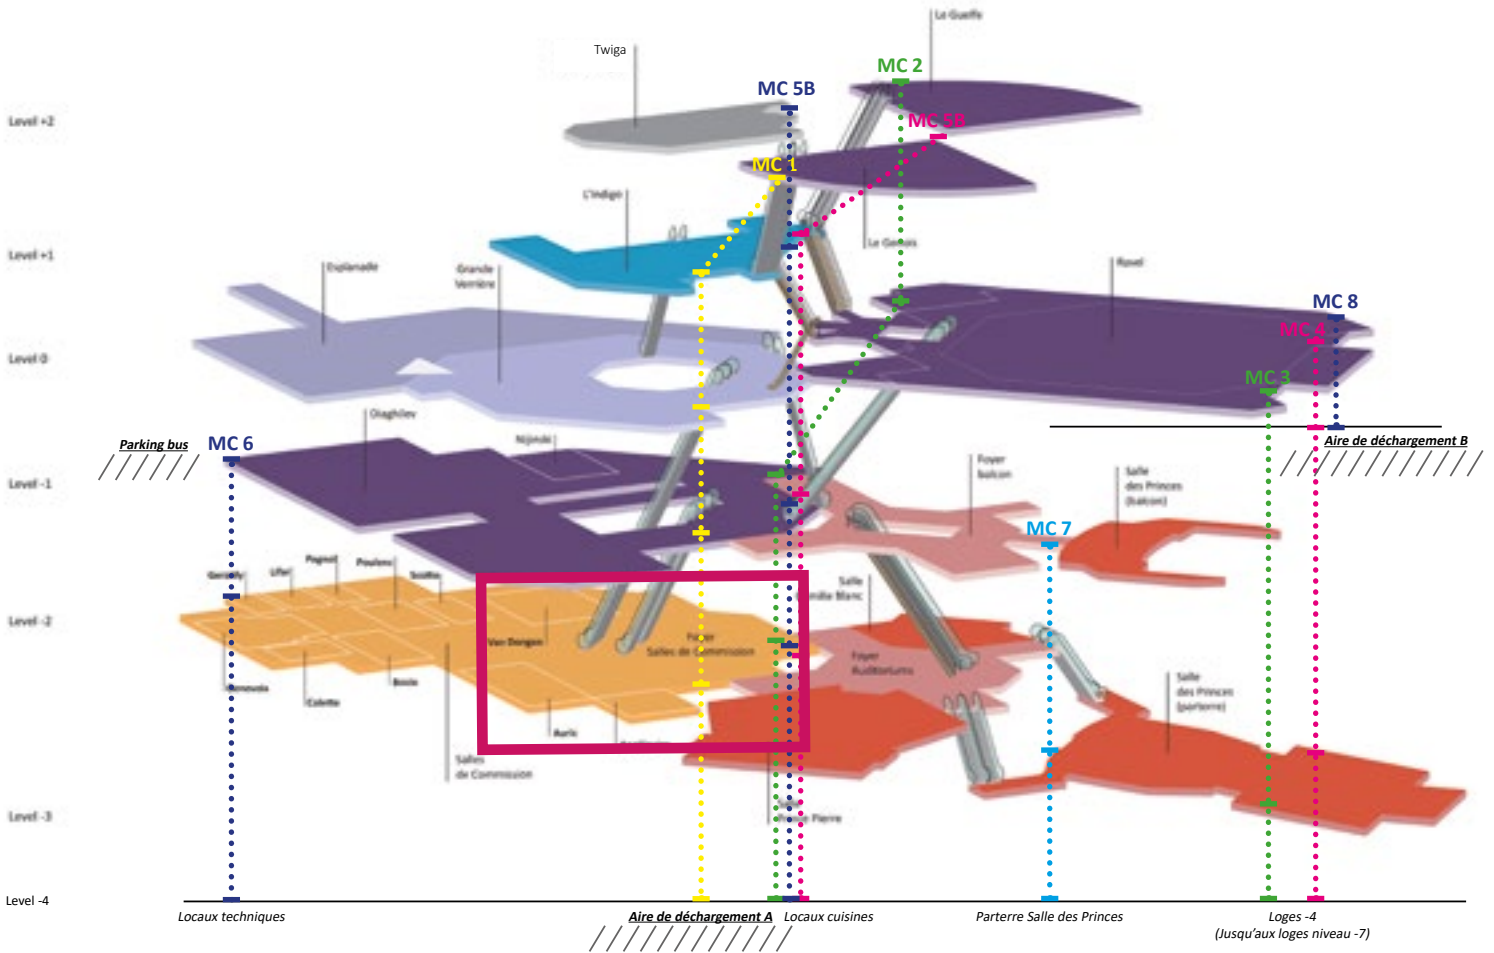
Le Guelfe

Twiga

MC 2

MC 5B

MC 5B

Level +2

MC 1

L'Indigo

Le Genois

Level +1

Esplanade

Grande Verrière

Ravel

MC 8

MC 4

Level 0

MC 3

Aire de déchargement B

Diaghilev

Parking bus

MC 6

Nijinski

Level -1

Foyer balcon

Salle des Princes (balcon)

MC 7

Gershwin

Lifar

Pagnol

Poulenc

Scotto

Salle Camille Blanc

Level -2

Van Dongen

Foyer Salles de Commission

Foyer Auditorium

Salle des Princes (parterre)

Genevois

Colette

Bosio

Auric

Salles de Commission

Level -3

Pierre

Level -4

Locaux techniques

Aire de déchargement A

Locaux cuisines

Parterre Salle des Princes

Loges -4
(Jusqu'aux loges niveau -7)